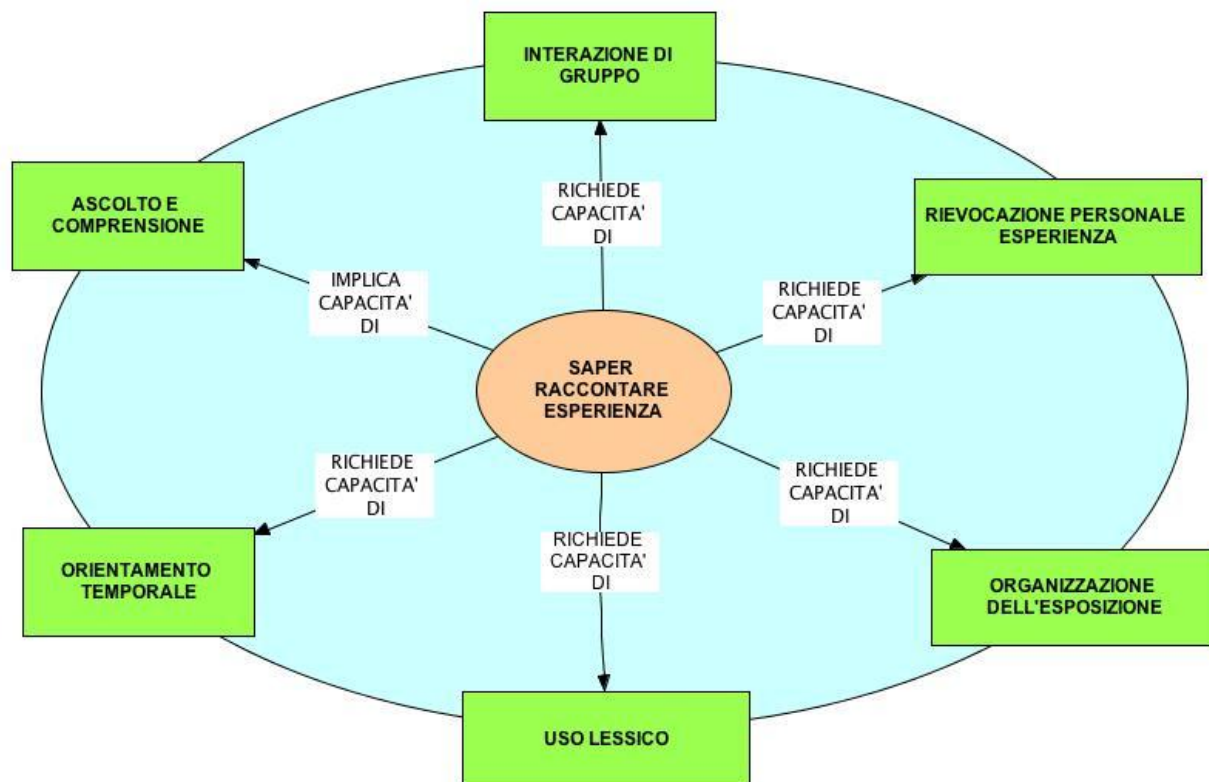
INTERAZIONE DI GRUPPO

ASCOLTO E COMPRENSIONE

RICHIEDE CAPACITA' DI

RIEVOCAZIONE PERSONALE ESPERIENZA

IMPLICA CAPACITA' DI

RICHIEDE CAPACITA' DI

SAPER RACCONTARE ESPERIENZA

RICHIEDE CAPACITA' DI

RICHIEDE CAPACITA' DI

RICHIEDE CAPACITA' DI

ORIENTAMENTO TEMPORALE

ORGANIZZAZIONE DELL'ESPOSIZIONE

USO LESSICO